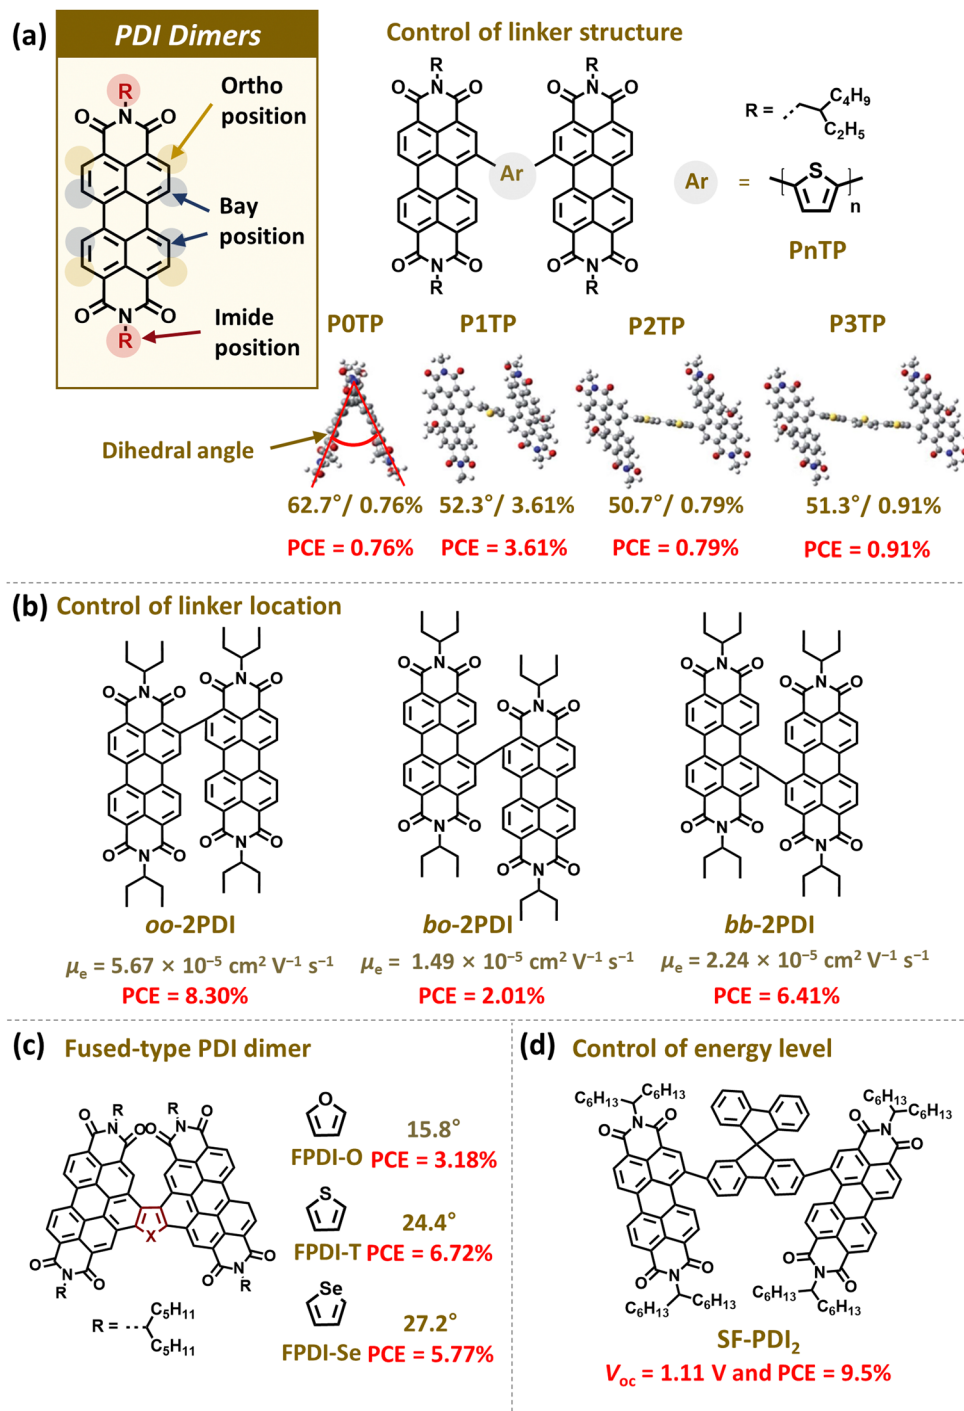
(a) PDI Dimers

R
O N O
Ortho position
Bay position
O N O
R
Imide position

Control of linker structure

R
O N O
R
O N O
Ar
O N O
R
O N O
R

R = $C_4H_9$ $C_2H_5$

Ar = S n

PnTP

P0TP P1TP P2TP P3TP

Dihedral angle

62.7°/ 0.76% 52.3°/ 3.61% 50.7°/ 0.79% 51.3°/ 0.91%

PCE = 0.76% PCE = 3.61% PCE = 0.79% PCE = 0.91%

(b) Control of linker location

oo-2PDI
$\mu_e$ = 5.67 × $10^{-5}$ cm$^2$ V$^{-1}$ s$^{-1}$
PCE = 8.30%

bo-2PDI
$\mu_e$ = 1.49 × $10^{-5}$ cm$^2$ V$^{-1}$ s$^{-1}$
PCE = 2.01%

bb-2PDI
$\mu_e$ = 2.24 × $10^{-5}$ cm$^2$ V$^{-1}$ s$^{-1}$
PCE = 6.41%

(c) Fused-type PDI dimer

O R O O R O
N N
X
O N O O N O
R R

R = $C_5H_{11}$ $C_5H_{11}$

O
FPDI-O 15.8° PCE = 3.18%

S
FPDI-T 24.4° PCE = 6.72%

Se
FPDI-Se 27.2° PCE = 5.77%

(d) Control of energy level

$C_6H_{13}$ $C_6H_{13}$
O N O
$C_6H_{13}$ $C_6H_{13}$
O N O
O N O
$C_6H_{13}$ $C_6H_{13}$
O N O
$C_6H_{13}$ $C_6H_{13}$

SF-PDI$_2$
$V_{oc}$ = 1.11 V and PCE = 9.5%